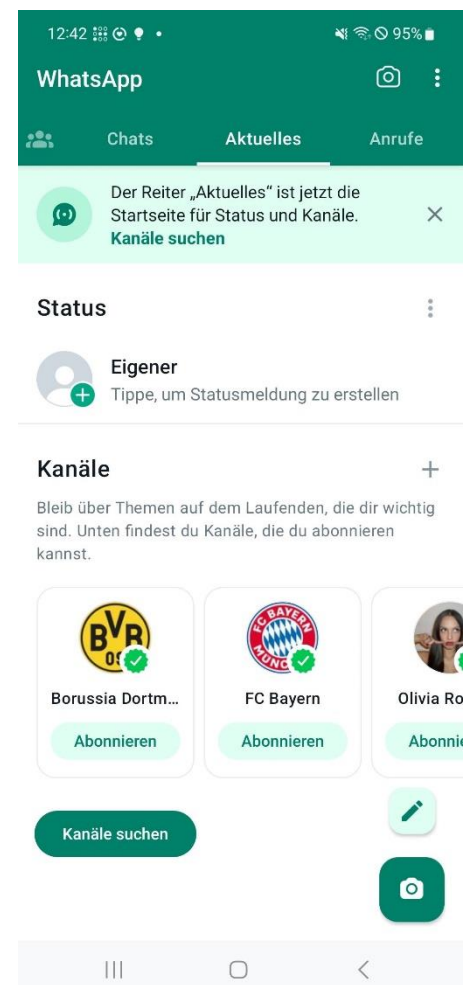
12:42 95%

WhatsApp

Chats Aktuelles Anrufe

Der Reiter „Aktuelles" ist jetzt die Startseite für Status und Kanäle.
Kanäle suchen

Status

Eigener
Tippe, um Statusmeldung zu erstellen

Kanäle

Bleib über Themen auf dem Laufenden, die dir wichtig sind. Unten findest du Kanäle, die du abonnieren kannst.

BVB 09
Borussia Dortm...
Abonnieren

FC BAYERN MÜNCHEN
FC Bayern
Abonnieren

Olivia Ro
Abonnie

Kanäle suchen